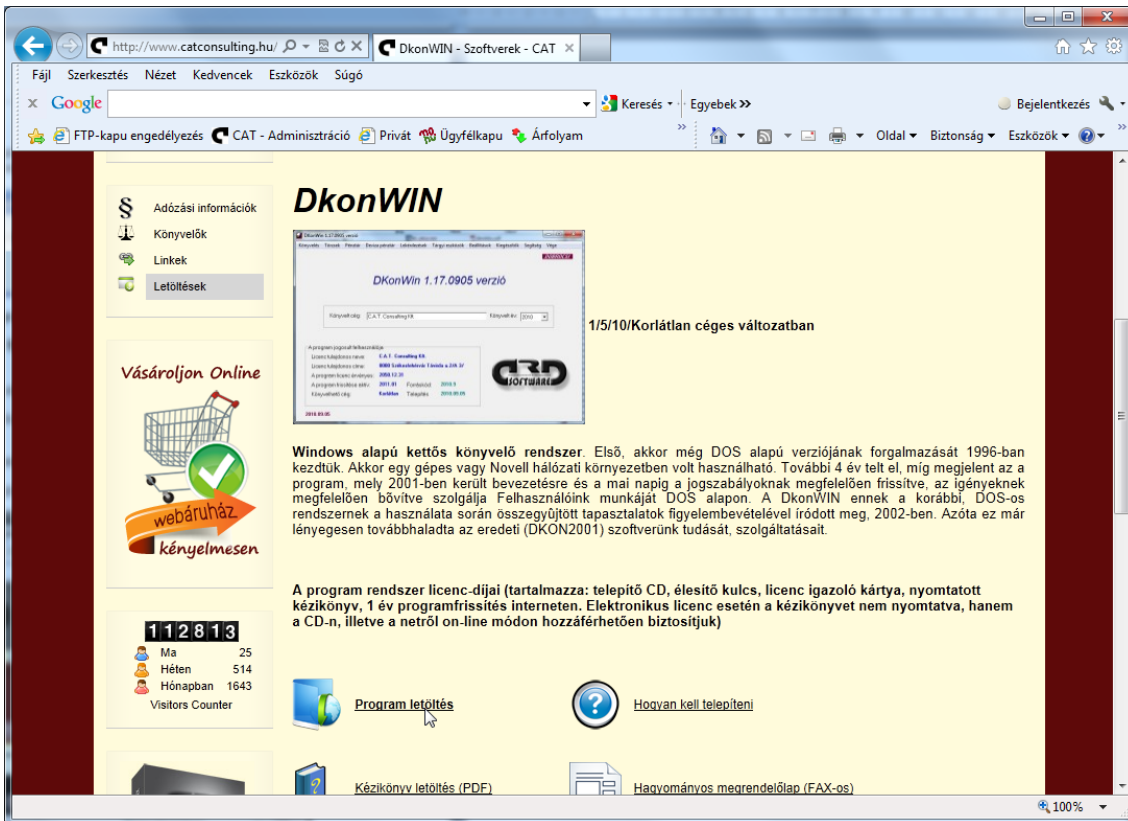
http://www.catconsulting.hu/
DkonWIN - Szoftverek - CAT ×

Fájl Szerkesztés Nézet Kedvencek Eszközök Súgó

× Google Keresés Egyebek » Bejelentkezés

FTP-kapu engedélyezés CAT - Adminisztráció Privát Ügyfélkapu Árfolyam

Oldal Biztonság Eszközök

§ Adózási információk
Könyvelők
Linkek
Letöltések

Vásároljon Online
webáruház
kényelmesen

112813
Ma 25
Héten 514
Hónapban 1643
Visitors Counter

DkonWIN

DKonWin 1.17.0905 verzió

1/5/10/Korlátlan céges változatban

Windows alapú kettős könyvelő rendszer. Első, akkor még DOS alapú verziójának forgalmazását 1996-ban kezdtük. Akkor egy gépes vagy Novell hálózati környezetben volt használható. További 4 év telt el, míg megjelent az a program, mely 2001-ben került bevezetésre és a mai napig a jogszabályoknak megfelelően frissítve, az igényeknek megfelelően bővítve szolgálja Felhasználóink munkáját DOS alapon. A DkonWIN ennek a korábbi, DOS-os rendszernek a használata során összegyûjtött tapasztalatok figyelembevételével íródott meg, 2002-ben. Azóta ez már lényegesen továbbhaladta az eredeti (DKON2001) szoftverünk tudását, szolgáltatásait.

A program rendszer licenc-díjai (tartalmazza: telepítő CD, élesítő kulcs, licenc igazoló kártya, nyomtatott kézikönyv, 1 év programfrissítés interneten. Elektronikus licenc esetén a kézikönyvet nem nyomtatva, hanem a CD-n, illetve a netről on-line módon hozzáférhetően biztosítjuk)

Program letöltés
Hogyan kell telepíteni
Kézikönyv letöltés (PDF)
Hagyományos megrendelőlap (FAX-os)

100%